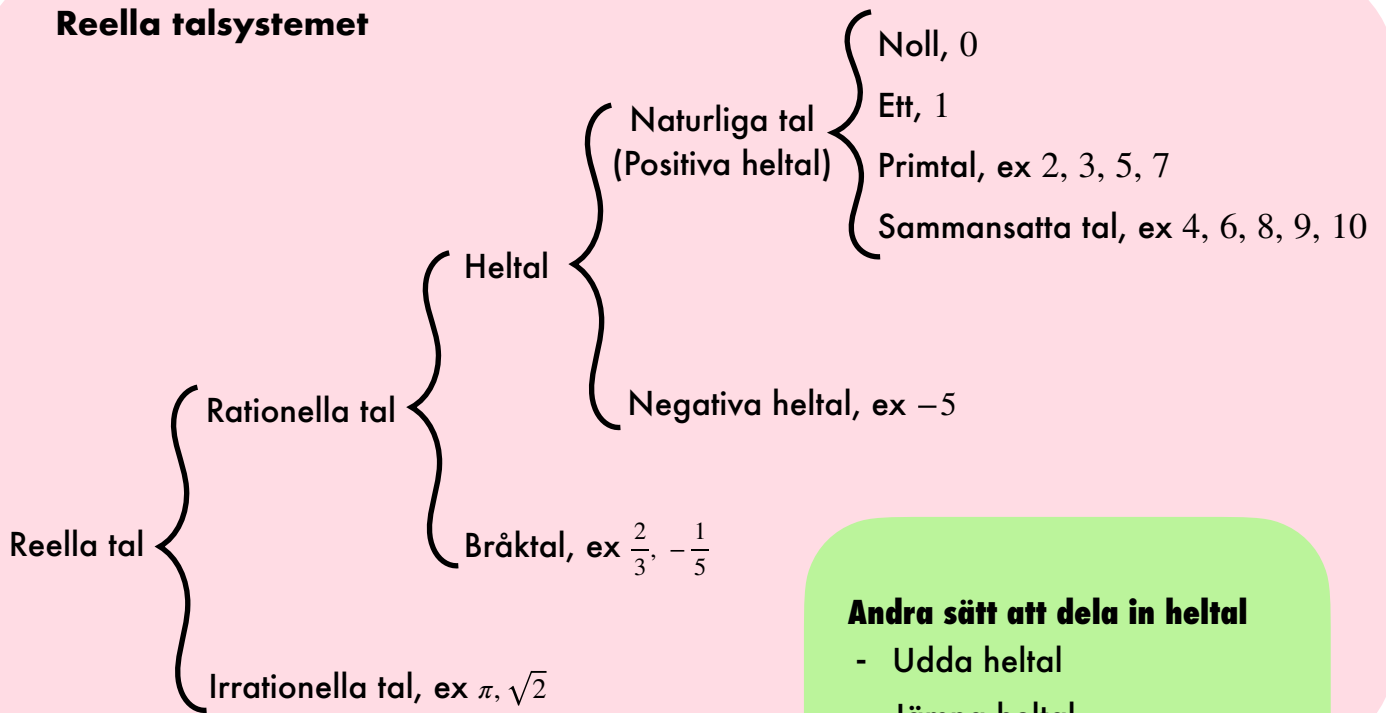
**Reella talsystemet**

Noll, $0$

Ett, $1$

Naturliga tal (Positiva heltal)

Primtal, ex $2, 3, 5, 7$

Sammansatta tal, ex $4, 6, 8, 9, 10$

Heltal

Negativa heltal, ex $-5$

Rationella tal

Bråktal, ex $\frac{2}{3}, -\frac{1}{5}$

Reella tal

Irrationella tal, ex $\pi, \sqrt{2}$

**Andra sätt att dela in heltal**

- Udda heltal
- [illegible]